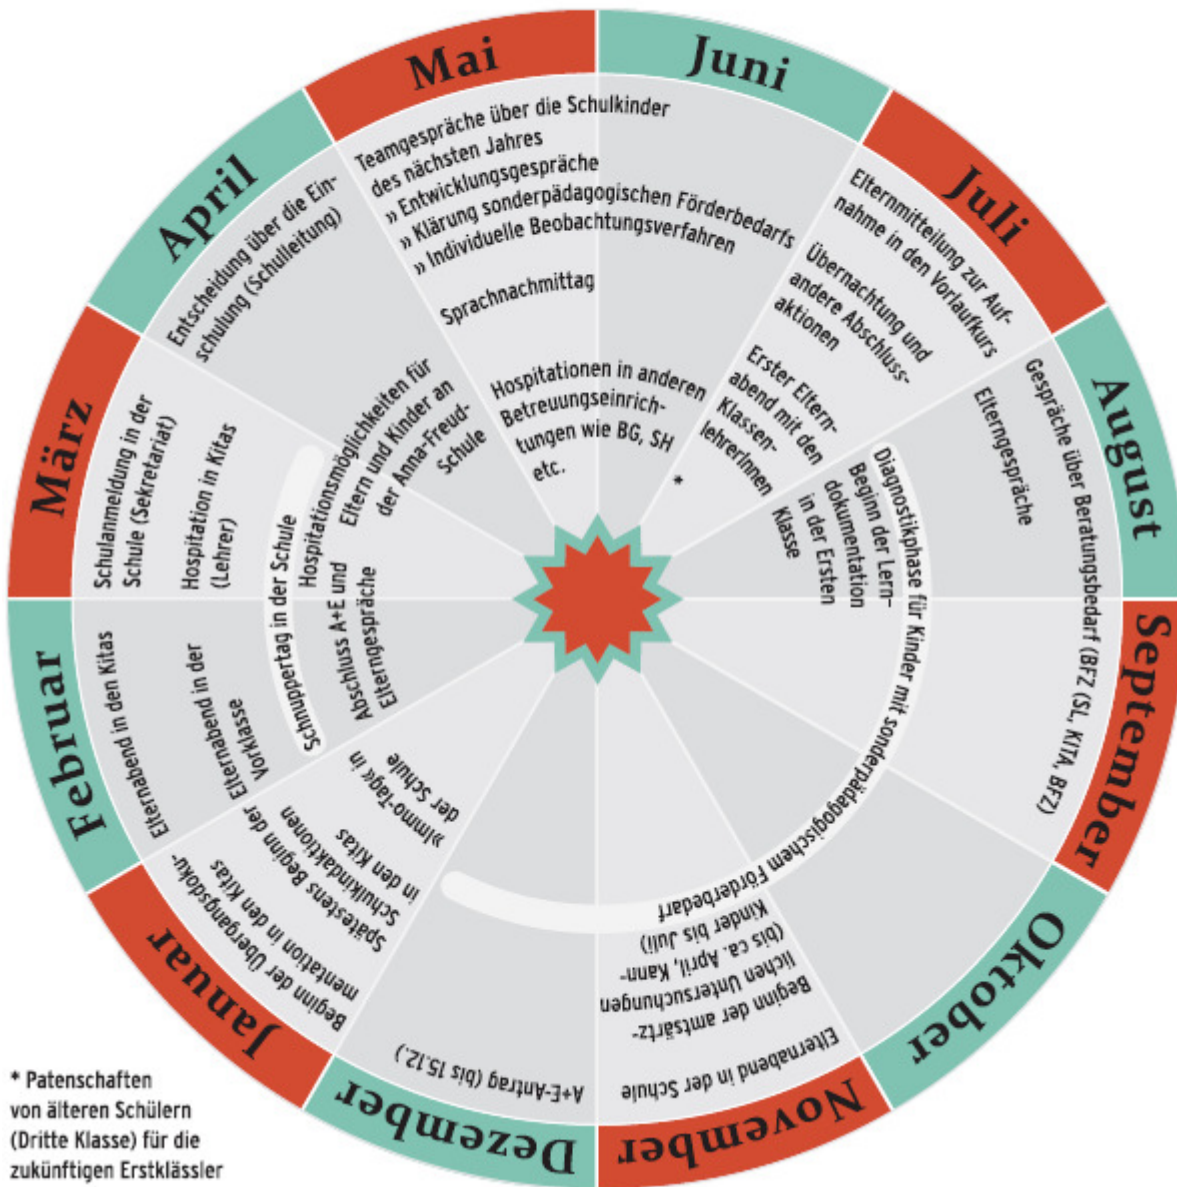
Mai

Teamgespräche über die Schulkinder des nächsten Jahres
» Entwicklungsgespräche
» Klärung sonderpädagogischen Förderbedarfs
» Individuelle Beobachtungsverfahren

Sprachnachmittag

Hospitationen in anderen Betreuungseinrichtungen wie BG, SH etc.

Juni

*

Juli

Elternmitteilung zur Aufnahme in den Vorlaufkurs

Übernachtung und andere Abschlussaktionen

Erster Elternabend mit den Klassenlehrerinnen

August

Gespräche über Beratungsbedarf (BFZ (SL, KITA, BFZ)

Elterngespräche

Beginn der Lerndokumentation in der Ersten Klasse

Diagnostikphase für Kinder mit sonderpädagogischem Förderbedarf

September

Oktober

November

Elternabend in der Schule

Beginn der amtsärztlichen Untersuchungen (bis ca. April, Kann-Kinder bis Juli)

Dezember

A+E-Antrag (bis 15.12.)

Januar

Beginn der Übergangsdokumentation in den Kitas

Spätestens Beginn der Schulkindaktionen in den Kitas

»Immo-Tage« in der Schule

Februar

Elternabend in den Kitas

Elternabend in der Vorklasse

Schnuppertag in der Schule

Abschluss A+E und Elterngespräche

März

Schulanmeldung in der Schule (Sekretariat)

Hospitation in Kitas (Lehrer)

Hospitationsmöglichkeiten für Eltern und Kinder an der Anna-Freud-Schule

April

Entscheidung über die Einschulung (Schulleitung)

* Patenschaften von älteren Schülern (Dritte Klasse) für die zukünftigen Erstklässler